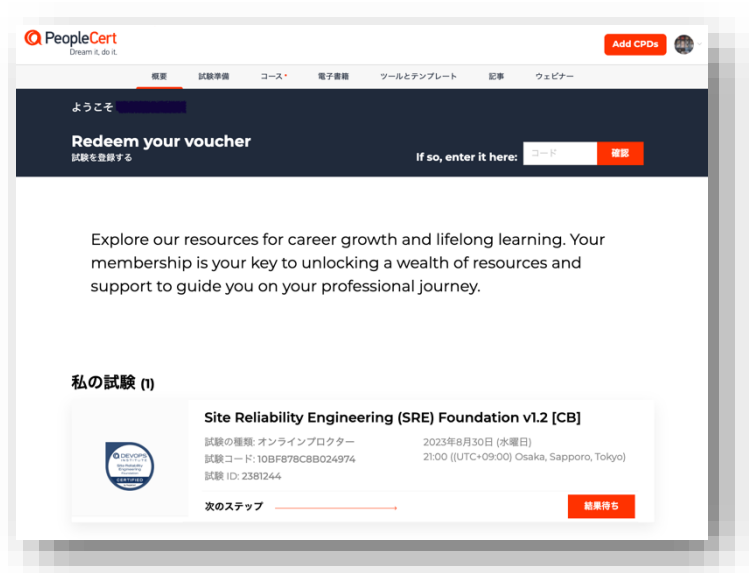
PeopleCert
Dream it, do it.

Add CPDs

概要 試験準備 コース 電子書籍 ツールとテンプレート 記事 ウェビナー

ようこそ

Redeem your voucher
試験を登録する

If so, enter it here: コード 確認

Explore our resources for career growth and lifelong learning. Your membership is your key to unlocking a wealth of resources and support to guide you on your professional journey.

私の試験 (1)

DEVOPS INSTITUTE
Site Reliability Engineering Foundation
CERTIFIED

Site Reliability Engineering (SRE) Foundation v1.2 [CB]

試験の種類: オンラインプロクター
試験コード: 10BF878C8B024974
試験 ID: 2381244

2023年8月30日 (水曜日)
21:00 ((UTC+09:00) Osaka, Sapporo, Tokyo)

次のステップ

結果待ち